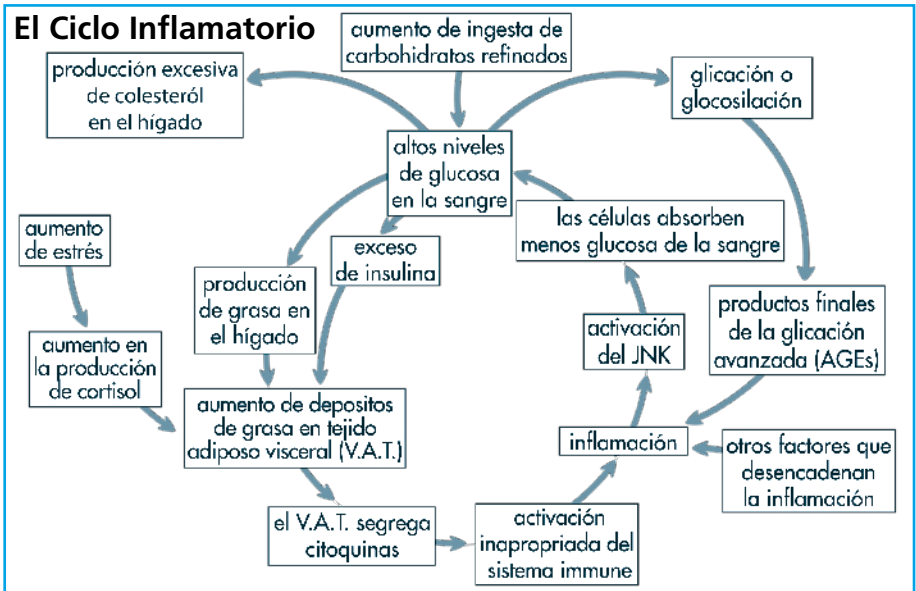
El Ciclo Inflamatorio

aumento de ingesta de carbohidratos refinados

producción excesiva de colesteról en el hígado

glicación o glocosilación

altos niveles de glucosa en la sangre

aumento de estrés

exceso de insulina

las células absorben menos glucosa de la sangre

producción de grasa en el hígado

productos finales de la glicación avanzada (AGEs)

aumento en la producción de cortisol

activación del JNK

aumento de depositos de grasa en tejido adiposo visceral (V.A.T.)

inflamación

otros factores que desencadenan la inflamación

el V.A.T. segrega citoquinas

activación inapropriada del sistema immune